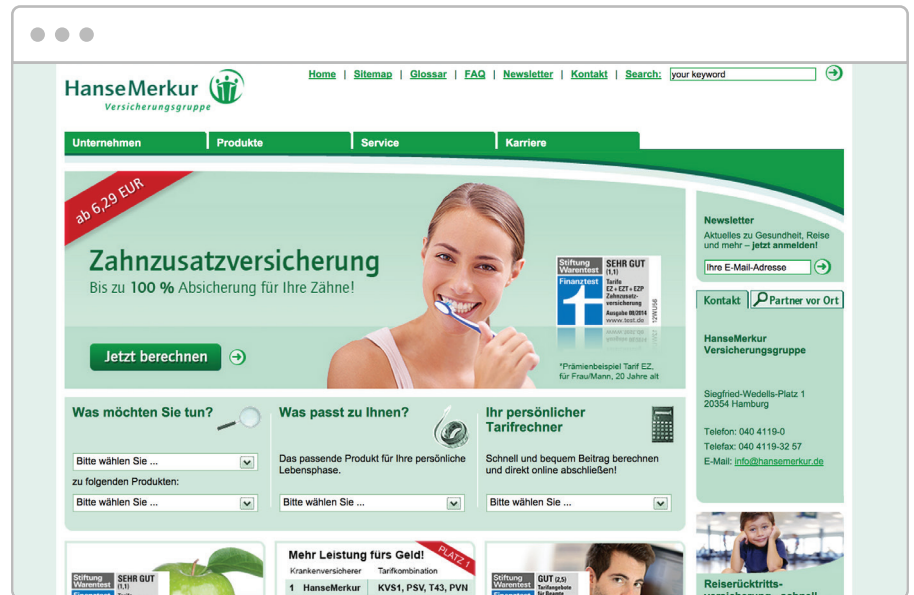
HanseMerkur
Versicherungsgruppe

Home | Sitemap | Glossar | FAQ | Newsletter | Kontakt | Search: your keyword

Unternehmen
Produkte
Service
Karriere

ab 6,29 EUR

Zahnzusatzversicherung
Bis zu 100 % Absicherung für Ihre Zähne!

Stiftung Warentest
SEHR GUT (1,1)
Finanztest
Tarife EZ + EZT + EZP Zahnzusatzversicherung
Ausgabe 08/2014
www.test.de
12WU56

Jetzt berechnen

*Prämienbeispiel Tarif EZ, für Frau/Mann, 20 Jahre alt

Newsletter
Aktuelles zu Gesundheit, Reise und mehr – jetzt anmelden!
Ihre E-Mail-Adresse

Kontakt
Partner vor Ort

HanseMerkur Versicherungsgruppe

Siegfried-Wedells-Platz 1
20354 Hamburg

Telefon: 040 4119-0
Telefax: 040 4119-32 57
E-Mail: info@hansemerkur.de

Was möchten Sie tun?
Bitte wählen Sie ...
zu folgenden Produkten:
Bitte wählen Sie ...

Was passt zu Ihnen?
Das passende Produkt für Ihre persönliche Lebensphase.
Bitte wählen Sie ...

Ihr persönlicher Tarifrechner
Schnell und bequem Beitrag berechnen und direkt online abschließen!
Bitte wählen Sie ...

Stiftung Warentest
SEHR GUT (1,1)

Mehr Leistung fürs Geld!
PLATZ 1
Krankenversicherer | Tarifkombination
1 HanseMerkur | KVS1, PSV, T43, PVN

Stiftung Warentest
GUT (2,5)

Reiserücktritts-
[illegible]